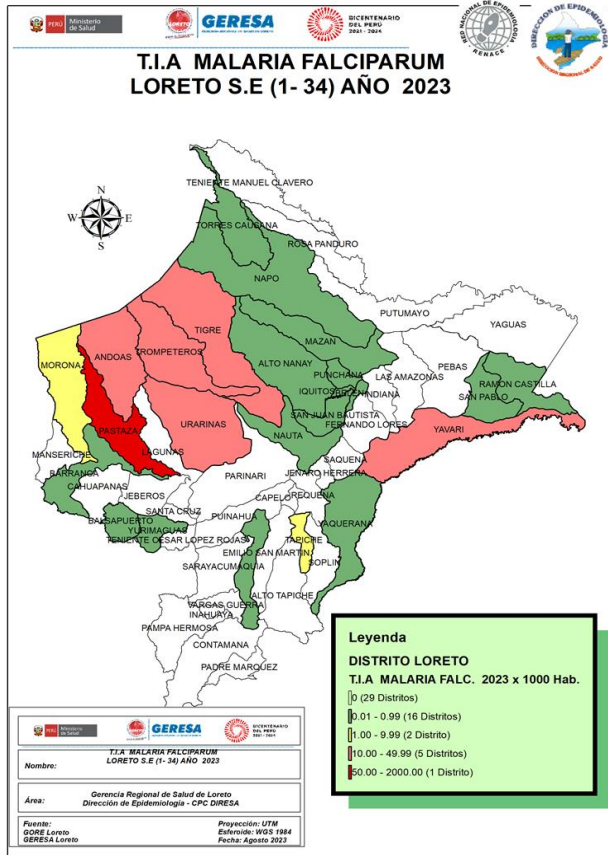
PERÚ Ministerio de Salud

LORETO GERESA

BICENTENARIO DEL PERÚ 2021 - 2024

RED NACIONAL DE EPIDEMIOLOGÍA RENACE

DIRECCIÓN DE EPIDEMIOLOGÍA

T.I.A MALARIA FALCIPARUM
LORETO S.E (1- 34) AÑO 2023

N
W E
S

TENIENTE MANUEL CLAVERO
TORRES CAUSANA
ROSA PANDURO
NAPO
PUTUMAYO
YAGUAS
TIGRE
MAZAN
ANDOAS
TROMPETEROS
MORONA
ALTO NANAY
PUNCHANA
LAS AMAZONAS
PEBAS
RAMON CASTILLA
IQUITOS
BELEN
INDIANA
SAN PABLO
SAN JUAN BAUTISTA
FERNANDO LORES
PASTAZA
URARINAS
NAUTA
YAVARI
MANSERICHE
LAGUNAS
SAQUENA
BARRANCA
PARINARI
JENARO HERRERA
CAHUAPANAS
JEBEROS
CAPELO
REQUENA
SANTA CRUZ
PUINAHUA
YAQUERANA
BALSAPUERTO
YURIMAGUAS
TENIENTE CESAR LOPEZ ROJAS
EMILIO SAN MARTIN
TAPICHE
SARAYACU
MAQUIA
SOPLIN
ALTO TAPICHE
VARGAS GUERRA
INAHUAYA
PAMPA HERMOSA
CONTAMANA
PADRE MARQUEZ

Leyenda
DISTRITO LORETO
T.I.A MALARIA FALC. 2023 x 1000 Hab.
0 (29 Distritos)
0.01 - 0.99 (16 Distritos)
1.00 - 9.99 (2 Distrito)
10.00 - 49.99 (5 Distritos)
50.00 - 2000.00 (1 Distrito)

PERÚ Ministerio de Salud
LORETO GERESA
BICENTENARIO DEL PERÚ 2021 - 2024

Nombre: T.I.A MALARIA FALCIPARUM
LORETO S.E (1- 34) AÑO 2023

Área: Gerencia Regional de Salud de Loreto
Dirección de Epidemiología - CPC DIRESA

Fuente:
GORE Loreto
GERESA Loreto

Proyección: UTM
Esferoide: WGS 1984
Fecha: Agosto 2023